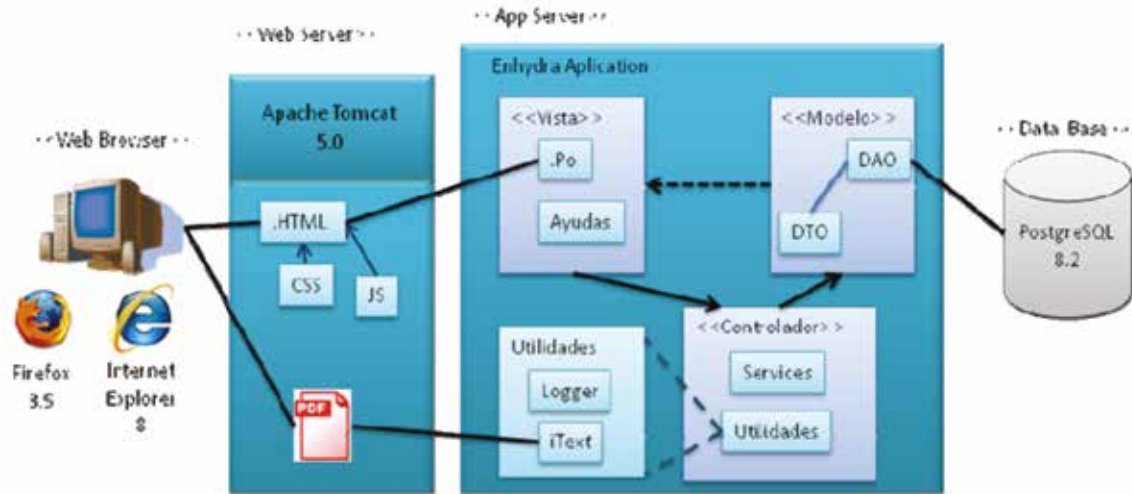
· · Web Server · ·

· · App Server · ·

Enhydra Aplication

· · Web Browser · ·

Apache Tomcat 5.0

<<Vista>>

<<Modelo>>

· · Data Base · ·

.Po

DAO

.HTML

Ayudas

DTO

PostgreSQL 8.2

CSS

JS

Utilidades

<<Controlador>>

Firefox 3.5

Internet Explorer 8

Logger

Services

PDF

iText

Utilidades